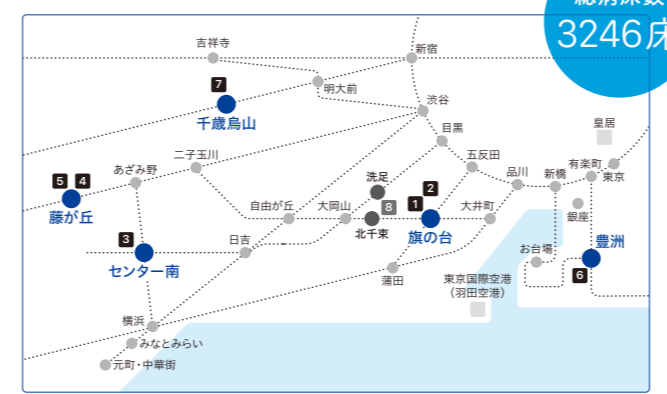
総病床数
3246床

吉祥寺
新宿
明大前
7
千歳烏山
渋谷
皇居
目黒
五反田
品川
新橋
有楽町
東京
二子玉川
あざみ野
5 4
藤が丘
洗足
2
自由が丘
大岡山
8
1
大井町
銀座
北千束
旗の台
3
日吉
お台場
豊洲
センター南
蒲田
東京国際空港
(羽田空港)
6
横浜
みなとみらい
元町・中華街